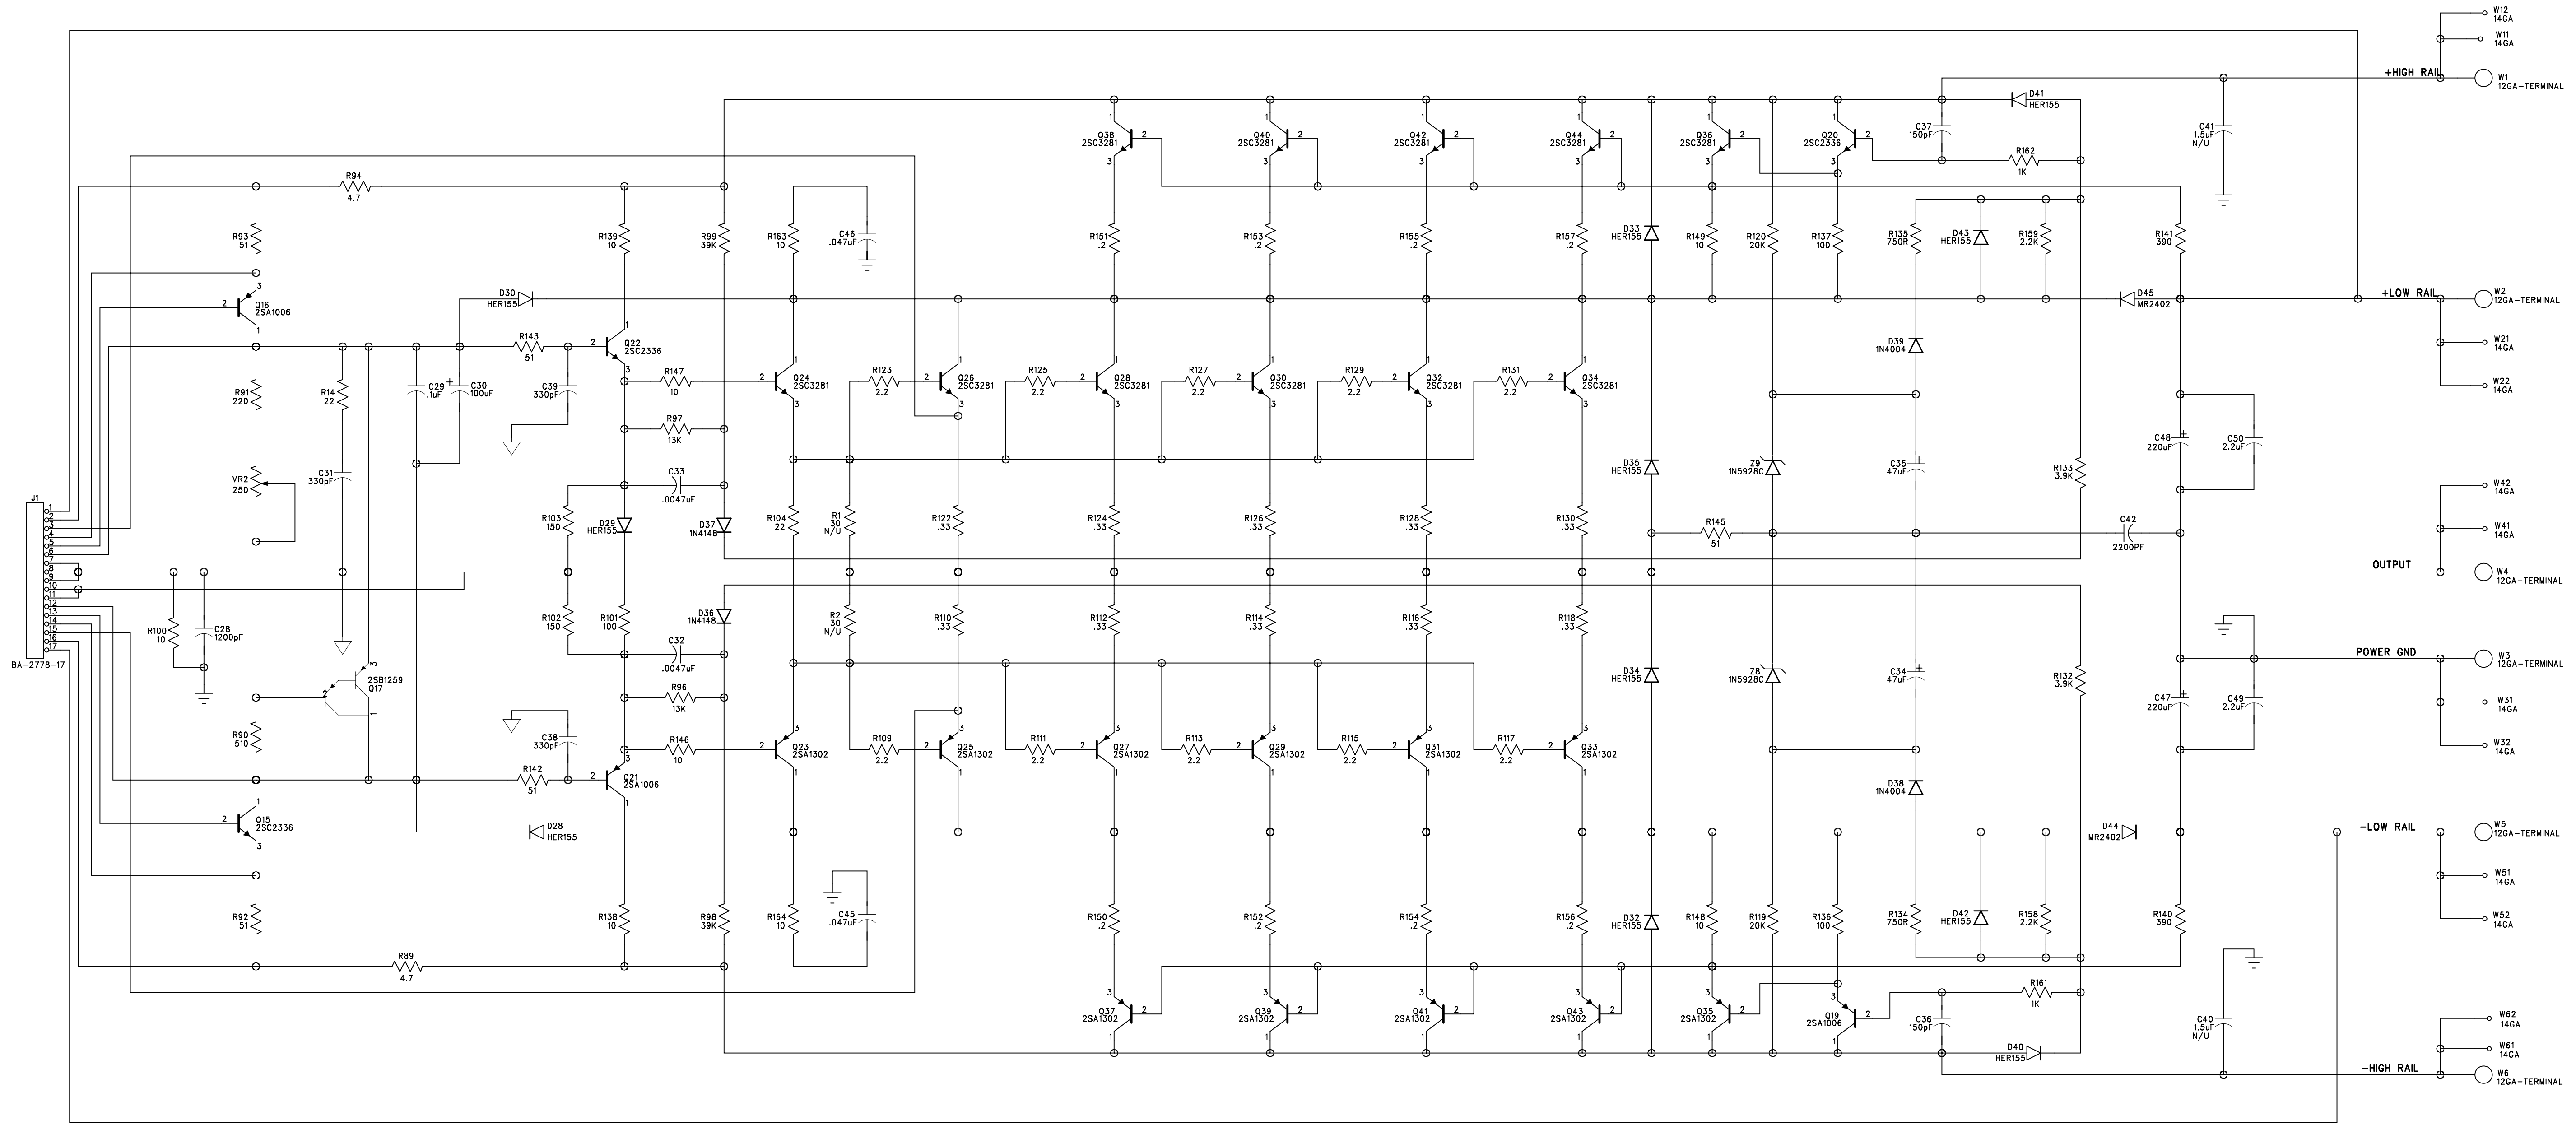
W12
14GA
W11
14GA
+HIGH RAIL
W1
12GA-TERMINAL
D41
HER155
C37
150pF
C41
1.5uF
N/U
Q38
2SC3281
Q40
2SC3281
Q42
2SC3281
Q44
2SC3281
Q36
2SC3281
Q20
2SC2336
R162
1K
R94
4.7
R93
51
R139
10
R99
39K
R163
10
C46
.047uF
R151
.2
R153
.2
R155
.2
R157
.2
D33
HER155
R149
10
R120
20K
R137
100
R135
750R
D43
HER155
R159
2.2K
R141
390
Q16
2SA1006
D30
HER155
D45
MR2402
+LOW RAIL
W2
12GA-TERMINAL
W21
14GA
W22
14GA
R143
51
Q22
2SC2336
D39
1N4004
R91
220
R14
22
C29
.1uF
C30
100uF
C39
330pF
R147
10
Q24
2SC3281
R123
2.2
Q26
2SC3281
R125
2.2
Q28
2SC3281
R127
2.2
Q30
2SC3281
R129
2.2
Q32
2SC3281
R131
2.2
Q34
2SC3281
R97
13K
C48
220uF
C50
2.2uF
VR2
250
C31
330pF
C33
.0047uF
D35
HER155
Z9
1N5928C
C35
47uF
R133
3.9K
W42
14GA
W41
14GA
J1
R103
150
D29
HER155
D37
1N4148
R104
22
R1
30
N/U
R122
.33
R124
.33
R126
.33
R128
.33
R130
.33
R145
51
C42
2200PF
OUTPUT
W4
12GA-TERMINAL
R100
10
C28
1200pF
R102
150
R101
100
D36
1N4148
R2
30
N/U
R110
.33
R112
.33
R114
.33
R116
.33
R118
.33
C32
.0047uF
BA-2778-17
2SB1259
Q17
D34
HER155
Z8
1N5928C
C34
47uF
R132
3.9K
POWER GND
W3
12GA-TERMINAL
R96
13K
C47
220uF
C49
2.2uF
W31
14GA
R90
510
C38
330pF
R146
10
Q23
2SA1302
R109
2.2
Q25
2SA1302
R111
2.2
Q27
2SA1302
R113
2.2
Q29
2SA1302
R115
2.2
Q31
2SA1302
R117
2.2
Q33
2SA1302
W32
14GA
R142
51
Q21
2SA1006
D38
1N4004
Q15
2SC2336
D28
HER155
D44
MR2402
-LOW RAIL
W5
12GA-TERMINAL
W51
14GA
R92
51
R138
10
R98
39K
R164
10
C45
.047uF
R150
.2
R152
.2
R154
.2
R156
.2
D32
HER155
R148
10
R119
20K
R136
100
R134
750R
D42
HER155
R158
2.2K
R140
390
W52
14GA
R89
4.7
Q37
2SA1302
Q39
2SA1302
Q41
2SA1302
Q43
2SA1302
Q35
2SA1302
Q19
2SA1006
R161
1K
C36
150pF
C40
1.5uF
N/U
W62
14GA
W61
14GA
D40
HER155
-HIGH RAIL
W6
12GA-TERMINAL